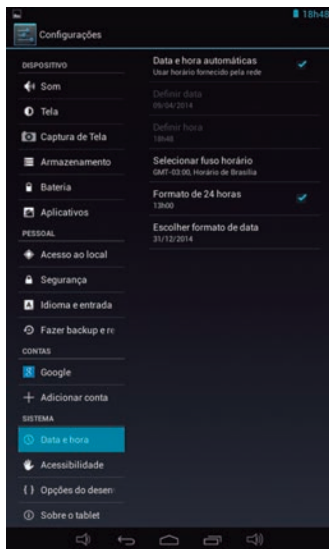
18h48

Configurações

DISPOSITIVO

Som

Tela

Captura de Tela

Armazenamento

Bateria

Aplicativos

PESSOAL

Acesso ao local

Segurança

Idioma e entrada

Fazer backup e re

CONTAS

Google

Adicionar conta

SISTEMA

Data e hora

Acessibilidade

Opções do desen

Sobre o tablet

Data e hora automáticas
Usar horário fornecido pela rede

Definir data
09/04/2014

Definir hora
18h48

Selecionar fuso horário
GMT-03:00, Horário de Brasília

Formato de 24 horas
13h00

Escolher formato de data
31/12/2014